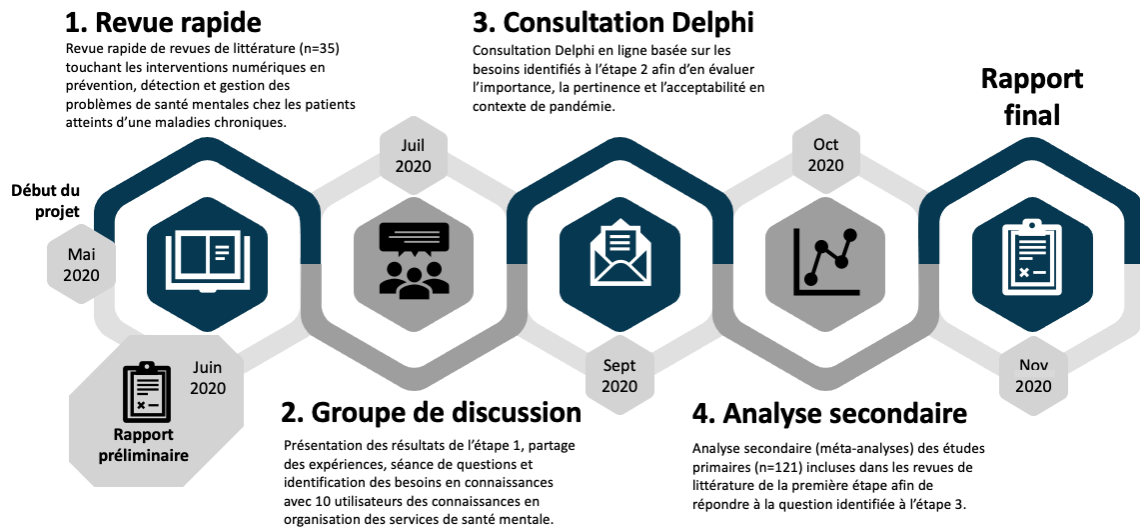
1. Revue rapide

Revue rapide de revues de littérature (n=35) touchant les interventions numériques en prévention, détection et gestion des problèmes de santé mentales chez les patients atteints d'une maladies chroniques.

3. Consultation Delphi

Consultation Delphi en ligne basée sur les besoins identifiés à l'étape 2 afin d'en évaluer l'importance, la pertinence et l'acceptabilité en contexte de pandémie.

Rapport final

Début du projet

Mai 2020

Juil 2020

Oct 2020

Juin 2020

Rapport préliminaire

Sept 2020

Nov 2020

2. Groupe de discussion

Présentation des résultats de l'étape 1, partage des expériences, séance de questions et identification des besoins en connaissances avec 10 utilisateurs des connaissances en organisation des services de santé mentale.

4. Analyse secondaire

Analyse secondaire (méta-analyses) des études primaires (n=121) incluses dans les revues de littérature de la première étape afin de répondre à la question identifiée à l'étape 3.